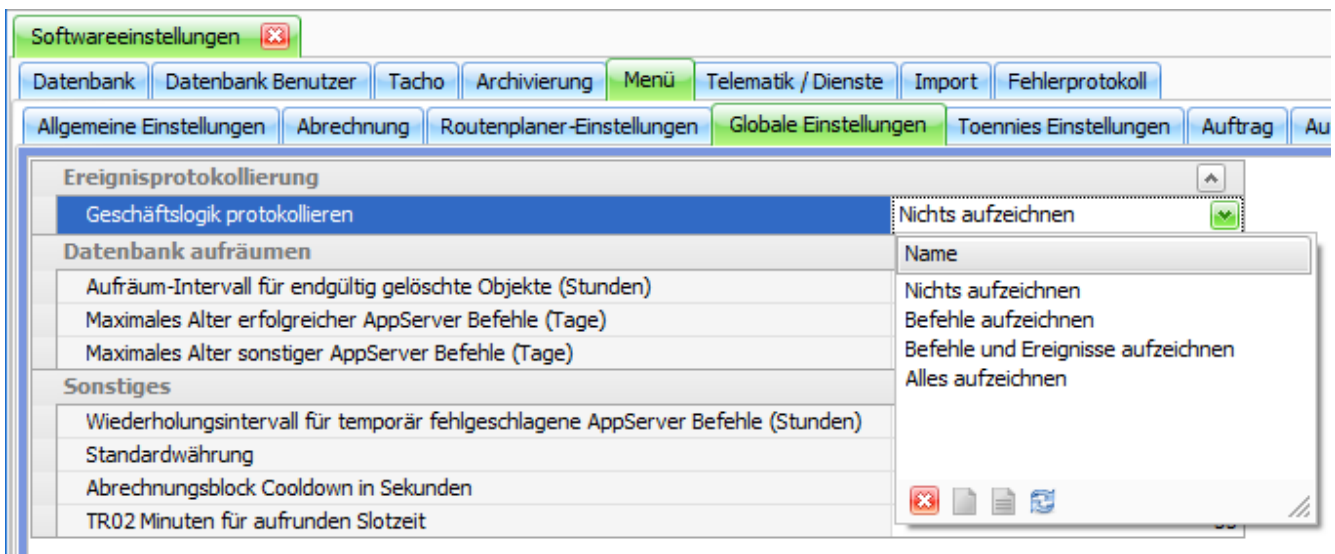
Softwareeinstellungen

Datenbank | Datenbank Benutzer | Tacho | Archivierung | Menü | Telematik / Dienste | Import | Fehlerprotokoll

Allgemeine Einstellungen | Abrechnung | Routenplaner-Einstellungen | Globale Einstellungen | Toennies Einstellungen | Auftrag | Au

Ereignisprotokollierung
Geschäftslogik protokollieren | Nichts aufzeichnen
Datenbank aufräumen
Aufräum-Intervall für endgültig gelöschte Objekte (Stunden)
Maximales Alter erfolgreicher AppServer Befehle (Tage)
Maximales Alter sonstiger AppServer Befehle (Tage)
Sonstiges
Wiederholungsintervall für temporär fehlgeschlagene AppServer Befehle (Stunden)
Standardwährung
Abrechnungsblock Cooldown in Sekunden
TR02 Minuten für aufrunden Slotzeit

Name
Nichts aufzeichnen
Befehle aufzeichnen
Befehle und Ereignisse aufzeichnen
Alles aufzeichnen